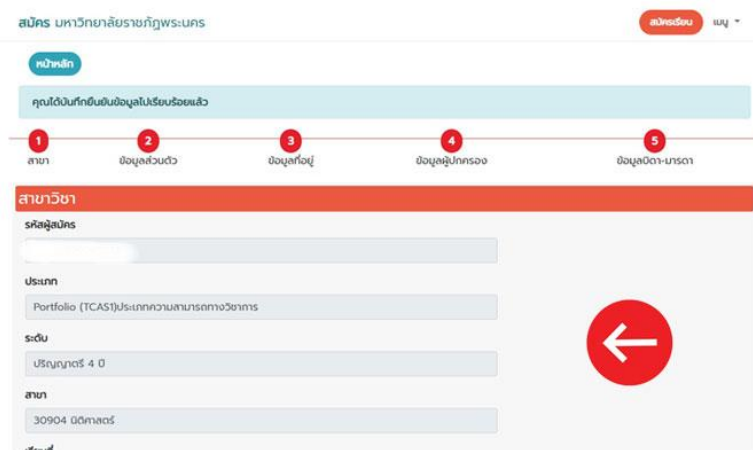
สมัคร มหาวิทยาลัยราชภัฏพระนคร

สมัครเรียน

เมนู

หน้าหลัก

คุณได้บันทึกยืนยันข้อมูลไปเรียบร้อยแล้ว

1 สาขา

2 ข้อมูลส่วนตัว

3 ข้อมูลที่อยู่

4 ข้อมูลผู้ปกครอง

5 ข้อมูลบิดา-มารดา

สาขาวิชา

รหัสผู้สมัคร

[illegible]

ประเภท

Portfolio (TCAS1)ประเภทความสามารถทางวิชาการ

ระดับ

ปริญญาตรี 4 ปี

สาขา

30904 นิติศาสตร์

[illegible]